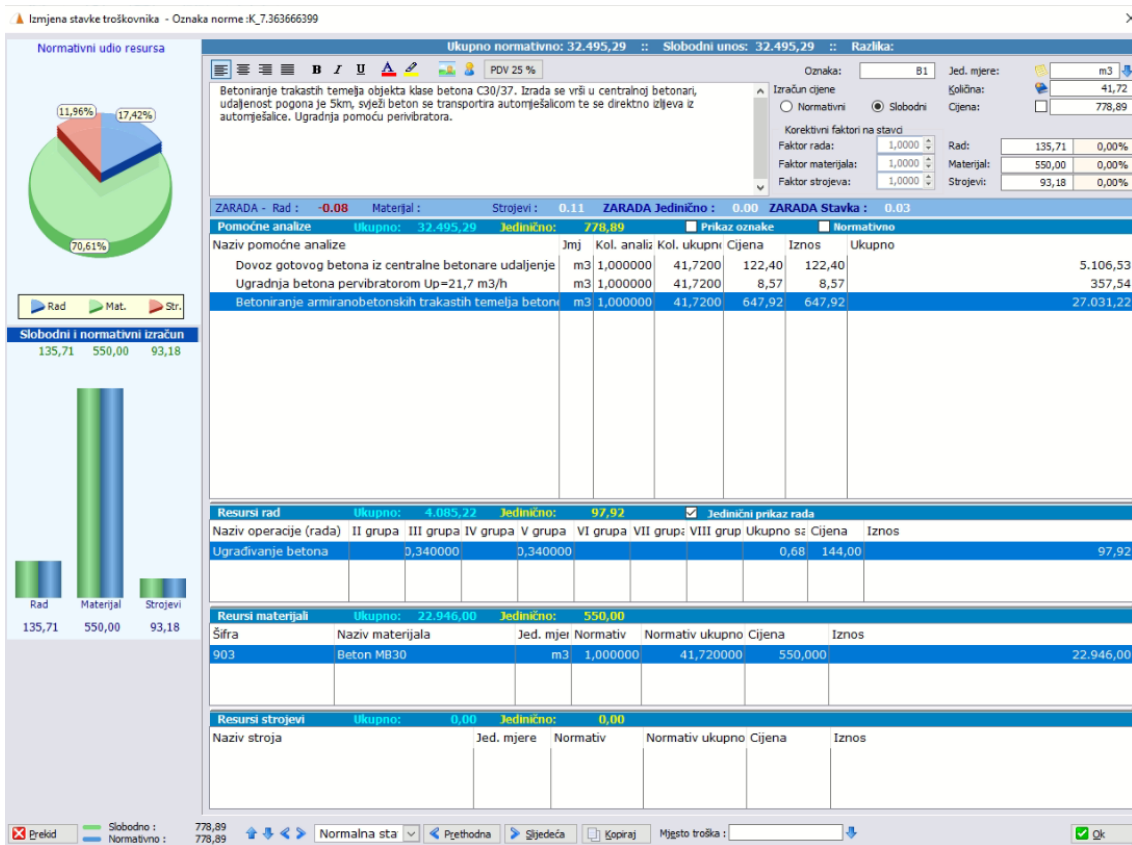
Izmjena stavke troškovnika - Oznaka norme :K_7.363666399

Normativni udio resursa

11,96%
17,42%
70,61%

Rad Mat. Str.

Slobodni i normativni izračun
135,71 550,00 93,18

Rad Materijal Strojevi
135,71 550,00 93,18

Ukupno normativno: 32.495,29 :: Slobodni unos: 32.495,29 :: Razlika:

B I U PDV 25 %

Betoniranje trakastih temelja objekta klase betona C30/37. Izrada se vrši u centralnoj betonari, udaljenost pogona je 5km, svježi beton se transportira automješalicom te se direktno izljeva iz automješalice. Ugradnja pomoću perivibratora.

Oznaka: B1
Jed. mjere: m3
Izračun cijene
Količina: 41,72
Normativni Slobodni
Cijena: 778,89
Korektivni faktori na stavci
Faktor rada: 1,0000
Faktor materijala: 1,0000
Faktor strojeva: 1,0000
Rad: 135,71 0,00%
Materijal: 550,00 0,00%
Strojevi: 93,18 0,00%

ZARADA - Rad : -0.08 Materijal : Strojevi : 0.11 ZARADA Jedinično : 0.00 ZARADA Stavka : 0.03

Pomoćne analize Ukupno: 32.495,29 Jedinično: 778,89 Prikaz oznake Normativno

| Naziv pomoćne analize | Jmj | Kol. analiz | Kol. ukupno | Cijena | Iznos | Ukupno |
|---|---|---|---|---|---|---|
| Dovoz gotovog betona iz centralne betonare udaljenje | m3 | 1,000000 | 41,7200 | 122,40 | 122,40 | 5.106,53 |
| Ugradnja betona pervibratorom Up=21,7 m3/h | m3 | 1,000000 | 41,7200 | 8,57 | 8,57 | 357,54 |
| Betoniranje armiranobetonskih trakastih temelja betona | m3 | 1,000000 | 41,7200 | 647,92 | 647,92 | 27.031,22 |

Resursi rad Ukupno: 4.085,22 Jedinično: 97,92 Jedinični prikaz rada

| Naziv operacije (rada) | II grupa | III grupa | IV grupa | V grupa | VI grupa | VII grupa | VIII grup | Ukupno sa | Cijena | Iznos |
|---|---|---|---|---|---|---|---|---|---|---|
| Ugrađivanje betona | | 0,340000 | | 0,340000 | | | | 0,68 | 144,00 | 97,92 |

Reursi materijali Ukupno: 22.946,00 Jedinično: 550,00

| Šifra | Naziv materijala | Jed. mjer | Normativ | Normativ ukupno | Cijena | Iznos |
|---|---|---|---|---|---|---|
| 903 | Beton MB30 | m3 | 1,000000 | 41,720000 | 550,000 | 22.946,00 |

Resursi strojevi Ukupno: 0,00 Jedinično: 0,00

| Naziv stroja | Jed. mjere | Normativ | Normativ ukupno | Cijena | Iznos |
|---|---|---|---|---|---|

Prekid Slobodno : 778,89 Normativno : 778,89 Normalna sta Prethodna Sljedeća Kopiraj Mjesto troška : Ok